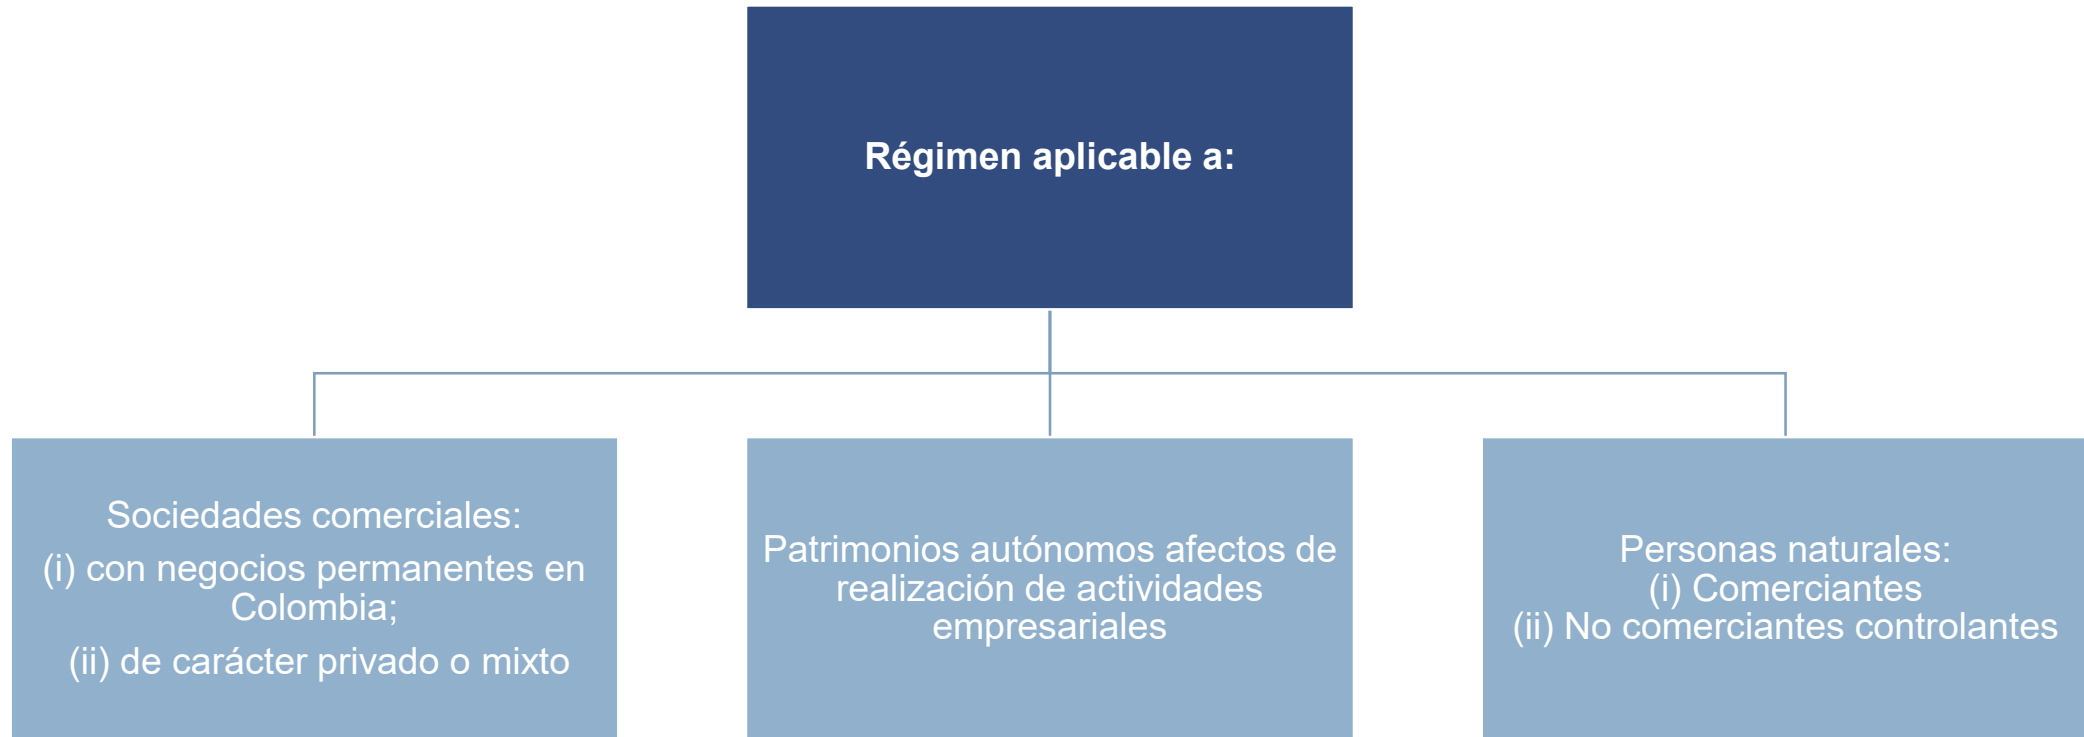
Régimen aplicable a:

Sociedades comerciales:
(i) con negocios permanentes en Colombia;
(ii) de carácter privado o mixto

Patrimonios autónomos afectos de realización de actividades empresariales

Personas naturales:
(i) Comerciantes
(ii) No comerciantes controlantes